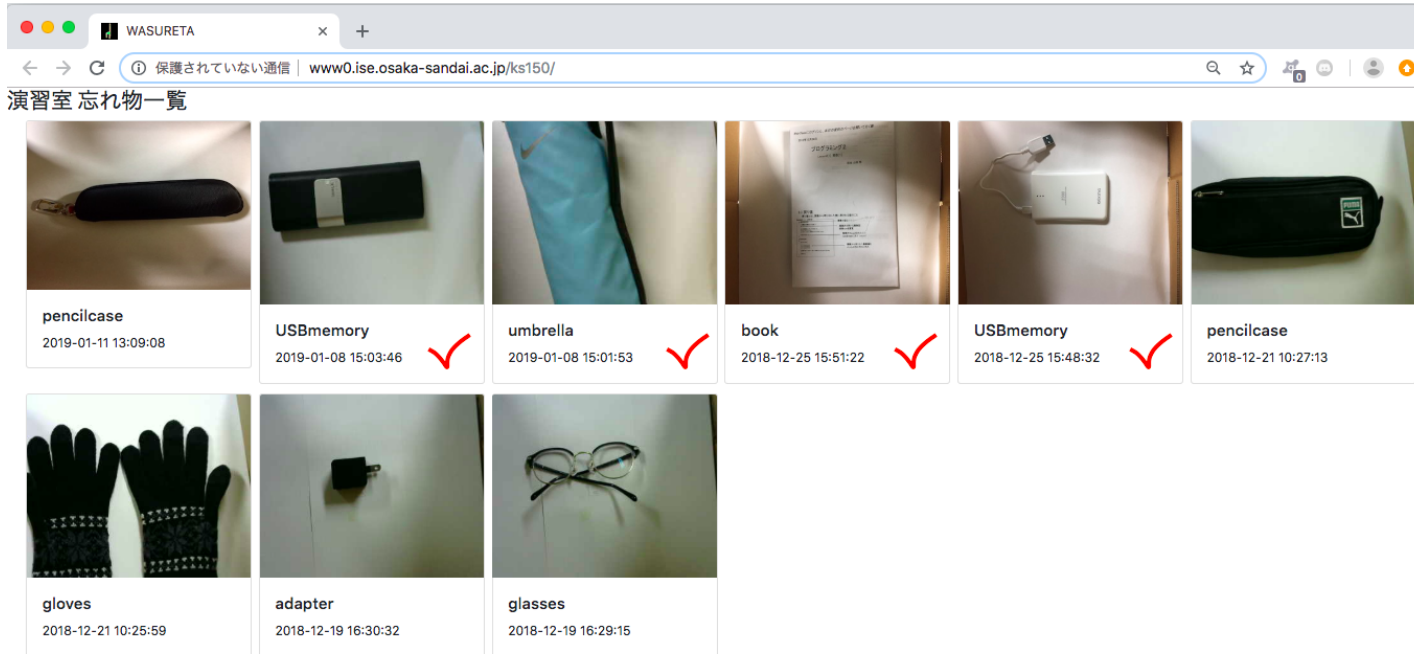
WASURETA

保護されていない通信 | www0.ise.osaka-sandai.ac.jp/ks150/

演習室 忘れ物一覧

pencilcase
2019-01-11 13:09:08

USBmemory
2019-01-08 15:03:46

umbrella
2019-01-08 15:01:53

book
2018-12-25 15:51:22

USBmemory
2018-12-25 15:48:32

pencilcase
2018-12-21 10:27:13

gloves
2018-12-21 10:25:59

adapter
2018-12-19 16:30:32

glasses
2018-12-19 16:29:15